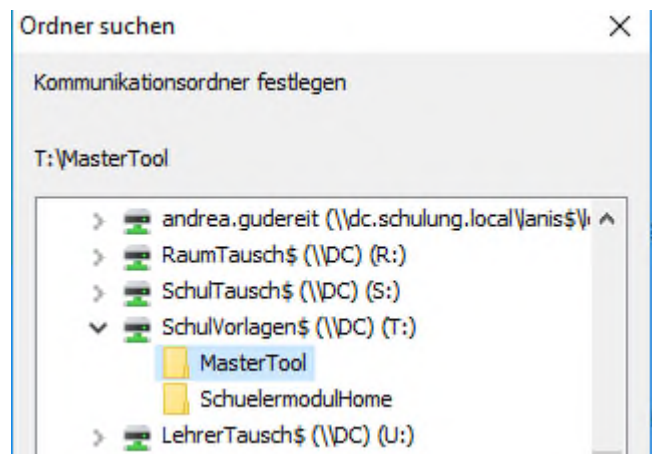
Ordner suchen

Kommunikationsordner festlegen

T:\MasterTool

andrea.gudereit (\\dc.schulung.local\janis$\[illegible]
RaumTausch$ (\\DC) (R:)
SchulTausch$ (\\DC) (S:)
SchulVorlagen$ (\\DC) (T:)
MasterTool
SchuelermodulHome
LehrerTausch$ (\\DC) (U:)